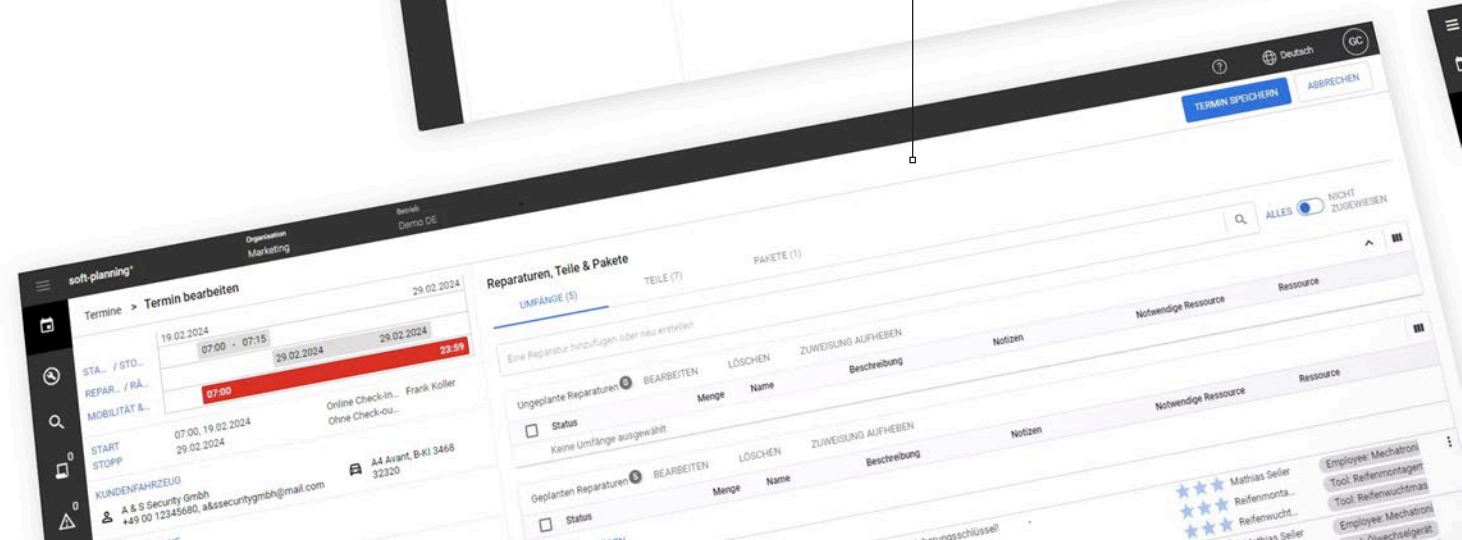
Deutsch GC

TERMIN SPEICHERN ABBRECHEN

soft-planning® Organization Marketing Betrieb Demo DE

Termine > Termin bearbeiten

29.02.2024

19.02.2024

07:00 - 07:15

29.02.2024

29.02.2024

23:59

07:00

STA... / STO...

REPAR... / RÄ...

MOBILITÄT &...

Online Check-In... Frank Koller

Ohne Check-ou...

START 07:00, 19.02.2024

STOPP 29.02.2024

KUNDENFAHRZEUG

A & S Security Gmbh

+49 00 12345680, a&ssecuritygmbh@mail.com

A4 Avant, B-KI 3468

32320

Reparaturen, Teile & Pakete

UMFÄNGE (5) TEILE (7) PAKETE (1)

ALLES NICHT ZUGEWIESEN

Eine Reparatur hinzufügen oder neu erstellen

Ungeplante Reparaturen 0 BEARBEITEN LÖSCHEN ZUWEISUNG AUFHEBEN

Status Menge Name Beschreibung Notizen Notwendige Ressource Ressource

Keine Umfänge ausgewählt

Geplanten Reparaturen 5 BEARBEITEN LÖSCHEN ZUWEISUNG AUFHEBEN

Status Menge Name Beschreibung Notizen Notwendige Ressource Ressource

Mathias Seiler Employee: Mechatroni

Reifenmonta... Tool: Reifenmontagen

Reifenwucht... Tool: Reifenwuchtmas

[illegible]thias Seiler Employee: Mechatroni

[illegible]ungsschlüssel! Tool: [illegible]wechselgerät